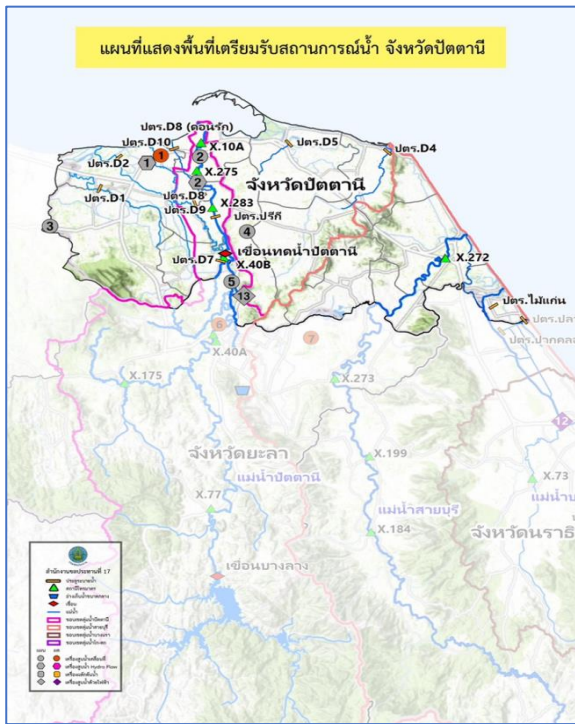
แผนที่แสดงพื้นที่เตรียมรับสถานการณ์น้ำ จังหวัดปัตตานี

ปตร.D8 (ดอนรัก)

ปตร.D10

1

2

X.10A

ปตร.D2

1

ปตร.D5

ปตร.D4

2

X.275

จังหวัดปัตตานี

ปตร.D1

ปตร.D8

ปตร.D9

X.283

3

4

ปตร.ปรีกี

เขื่อนทดน้ำปัตตานี

ปตร.D7

X.40B

X.272

5

13

ปตร.ไม้แก่น

ปตร.ปลา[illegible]

ปตร.ปากคลอ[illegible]

6

7

X.40A

X.175

X.273

12

จังหวัดยะลา

X.199

แม่น้ำปัตตานี

X.73

แม่น้ำบ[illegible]

X.77

แม่น้ำสายบุรี

X.184

จังหวัดนราธิ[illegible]

เขื่อนบางลาง

สำนักงานชลประทานที่ 17

ประตูระบายน้ำ

สถานีวัดน้ำ

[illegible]

เขื่อน

แม่น้ำ

ขอบเขตลุ่มน้ำปัตตานี

ขอบเขตลุ่มน้ำ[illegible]

ขอบเขตลุ่มน้ำ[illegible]

ขอบเขตลุ่มน้ำ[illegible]

เครื่องสูบน้ำ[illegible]

เครื่องสูบน้ำ Hydro Flow

เครื่องผลักดันน้ำ

เครื่องสูบน้ำ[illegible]